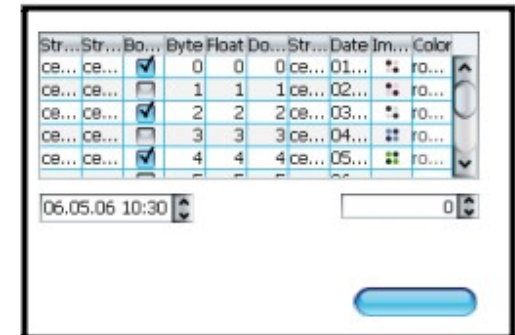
| Str... | Str... | Bo... | Byte | Float | Do... | Str... | Date | Im... | Color |
|---|---|---|---|---|---|---|---|---|---|
| ce... | ce... | ☑ | 0 | 0 | 0 | ce... | 01... | | ro... |
| ce... | ce... | ☐ | 1 | 1 | 1 | ce... | 02... | | ro... |
| ce... | ce... | ☑ | 2 | 2 | 2 | ce... | 03... | | ro... |
| ce... | ce... | ☐ | 3 | 3 | 3 | ce... | 04... | | ro... |
| ce... | ce... | ☑ | 4 | 4 | 4 | ce... | 05... | | ro... |

06.05.06 10:30

0